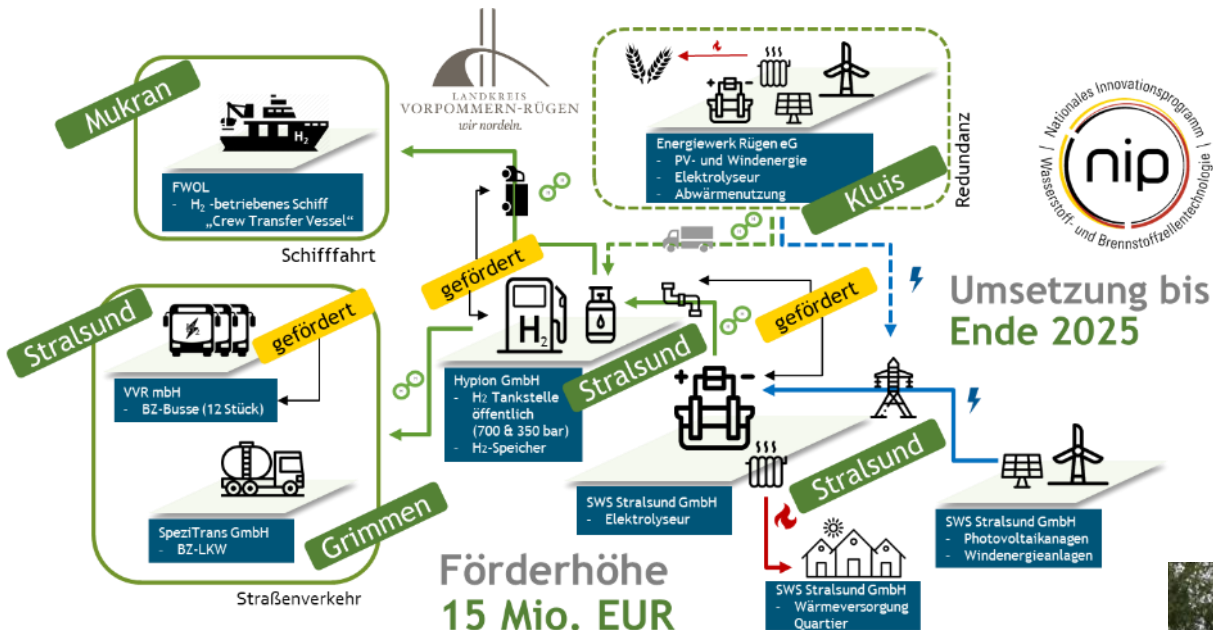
Mukran

$H_2$

FWOL
- $H_2$ -betriebenes Schiff „Crew Transfer Vessel“

Schifffahrt

LANDKREIS
VORPOMMERN-RÜGEN
wir nordeln.

Energiewerk Rügen eG
- PV- und Windenergie
- Elektrolyseur
- Abwärmenutzung

Kluis

Redundanz

Nationales Innovationsprogramm Wasserstoff- und Brennstoffzellentechnologie
nip

gefördert

Stralsund

gefördert

VVR mbH
- BZ-Busse (12 Stück)

$H_2$

Hypion GmbH
- $H_2$ Tankstelle öffentlich (700 & 350 bar)
- $H_2$-Speicher

Stralsund

gefördert

Umsetzung bis
Ende 2025

SpeziTrans GmbH
- BZ-LKW

Grimmen

Straßenverkehr

SWS Stralsund GmbH
- Elektrolyseur

Stralsund

SWS Stralsund GmbH
- Photovoltaikanagen
- Windenergieanlagen

Förderhöhe
15 Mio. EUR

SWS Stralsund GmbH
- Wärmeversorgung Quartier